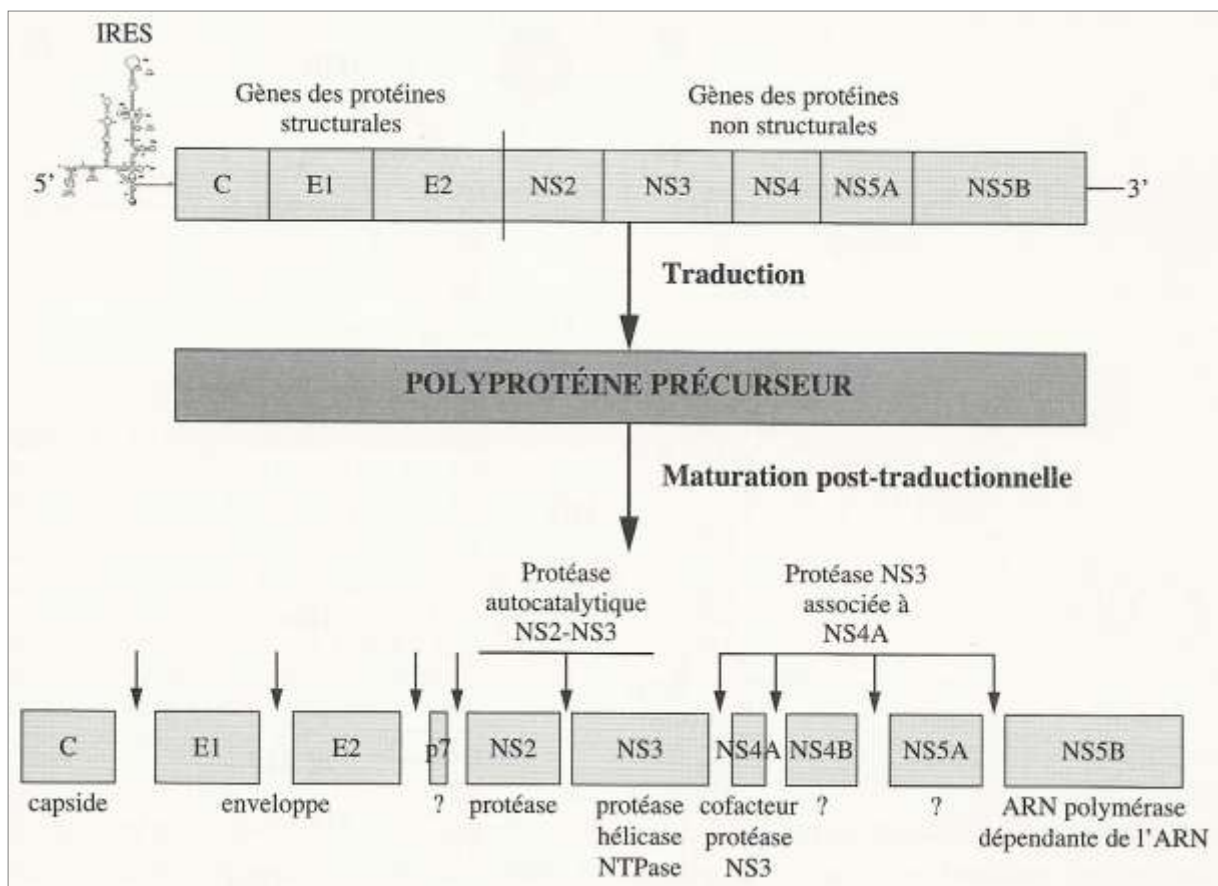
IRES

Gènes des protéines structurales

Gènes des protéines non structurales

5'

C | E1 | E2 | NS2 | NS3 | NS4 | NS5A | NS5B

3'

Traduction

POLYPROTÉINE PRÉCURSEUR

Maturation post-traductionnelle

Protéase autocatalytique NS2-NS3

Protéase NS3 associée à NS4A

C
capside

E1

E2
enveloppe

p7
?

NS2
protéase

NS3
protéase hélicase NTPase

NS4A
cofacteur protéase NS3

NS4B
?

NS5A
?

NS5B
ARN polymérase dépendante de l'ARN